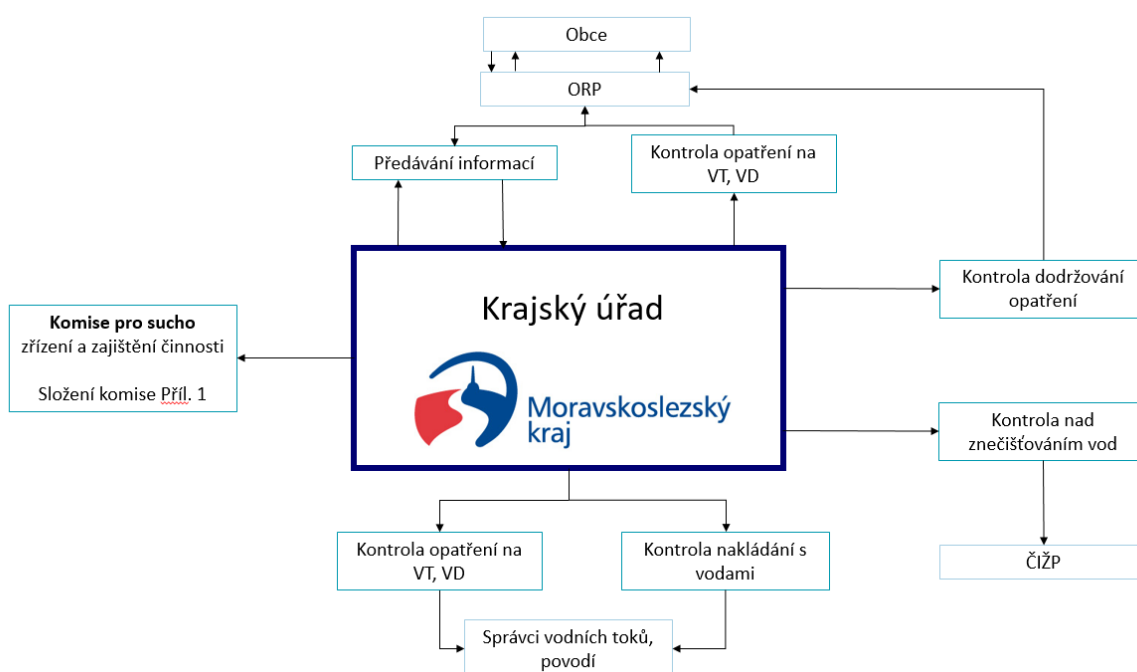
Obce

ORP

Předávání informací

Kontrola opatření na VT, VD

Kontrola dodržování opatření

**Komise pro sucho**
zřízení a zajištění činnosti

Složení komise Příl. 1

Krajský úřad

Moravskoslezský kraj

Kontrola nad znečišťováním vod

ČIŽP

Kontrola opatření na VT, VD

Kontrola nakládání s vodami

Správci vodních toků, povodí